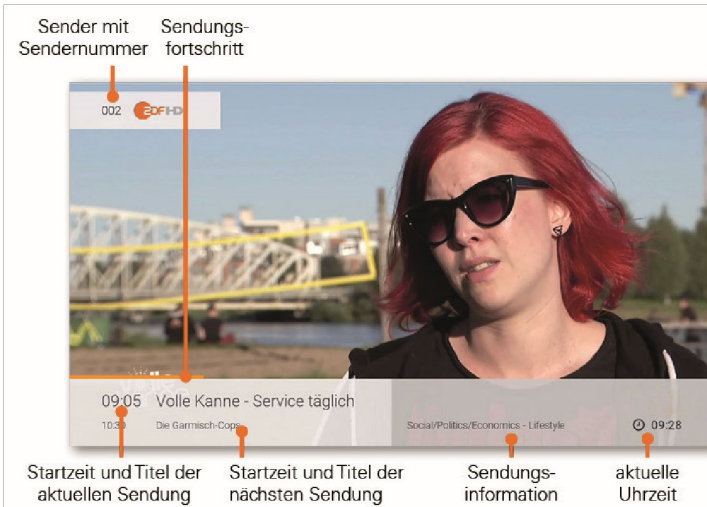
Sender mit Sendernummer

Sendungsfortschritt

002 ZDF HD

09:05 Volle Kanne - Service täglich

10:30 Die Garmisch-Cops

Social/Politics/Economics - Lifestyle

09:28

Startzeit und Titel der aktuellen Sendung

Startzeit und Titel der nächsten Sendung

Sendungsinformation

aktuelle Uhrzeit